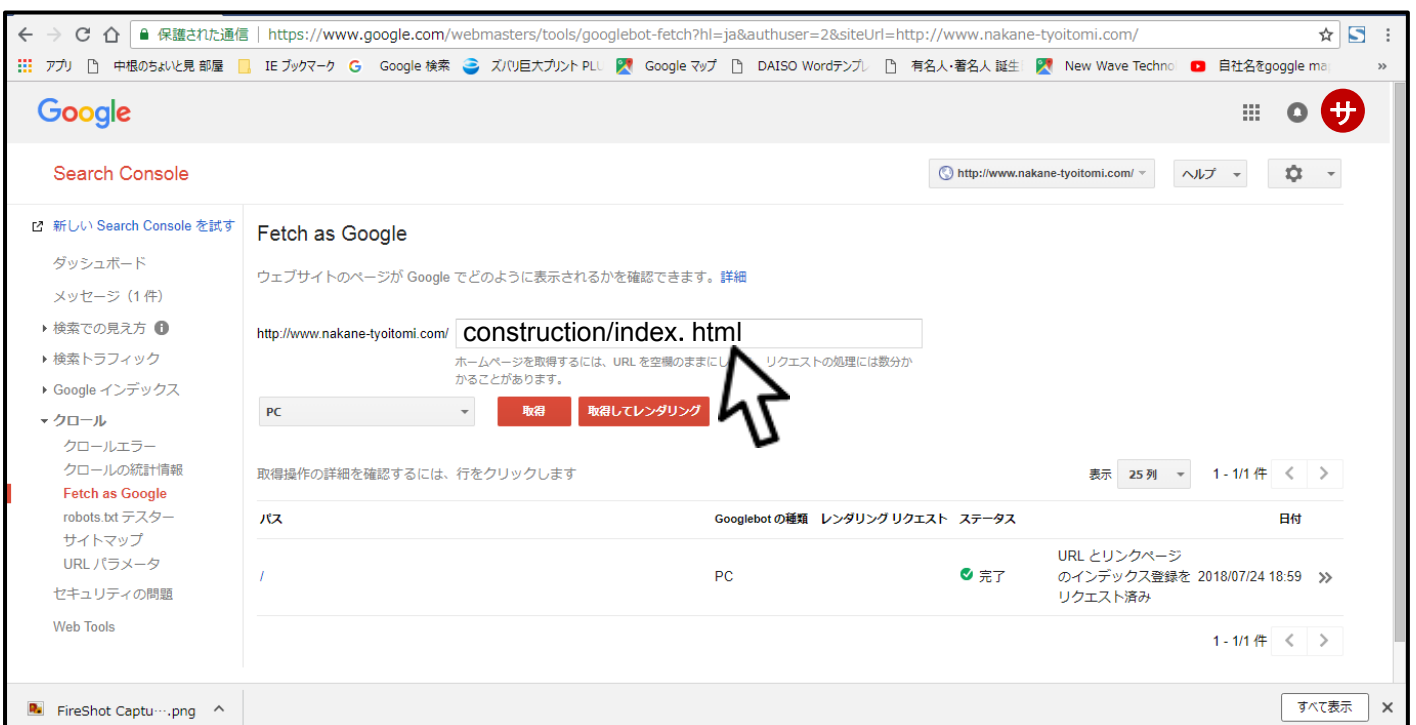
保護された通信 | https://www.google.com/webmasters/tools/googlebot-fetch?hl=ja&authuser=2&siteUrl=http://www.nakane-tyoitomi.com/

アプリ 中根のちょいと見 部屋 IE ブックマーク Google 検索 ズバリ巨大プリント PLU Google マップ DAISO Wordテンプレ 有名人・著名人 誕生 New Wave Techno 自社名をgoggle ma »

Google

サ

Search Console

http://www.nakane-tyoitomi.com/

ヘルプ

新しい Search Console を試す
ダッシュボード
メッセージ（1 件）
検索での見え方
検索トラフィック
Google インデックス
クロール
クロールエラー
クロールの統計情報
Fetch as Google
robots.txt テスター
サイトマップ
URL パラメータ
セキュリティの問題
Web Tools

Fetch as Google

ウェブサイトのページが Google でどのように表示されるかを確認できます。詳細

http://www.nakane-tyoitomi.com/ construction/index. html

ホームページを取得するには、URL を空欄のままにし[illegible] リクエストの処理には数分かかることがあります。

PC

取得

取得してレンダリング

取得操作の詳細を確認するには、行をクリックします

表示 25 列

1 - 1/1 件

| パス | Googlebot の種類 | レンダリング リクエスト | ステータス | | 日付 |
|---|---|---|---|---|---|
| / | PC | | 完了 | URL とリンクページのインデックス登録をリクエスト済み | 2018/07/24 18:59 |

1 - 1/1 件

FireShot Captu….png

すべて表示